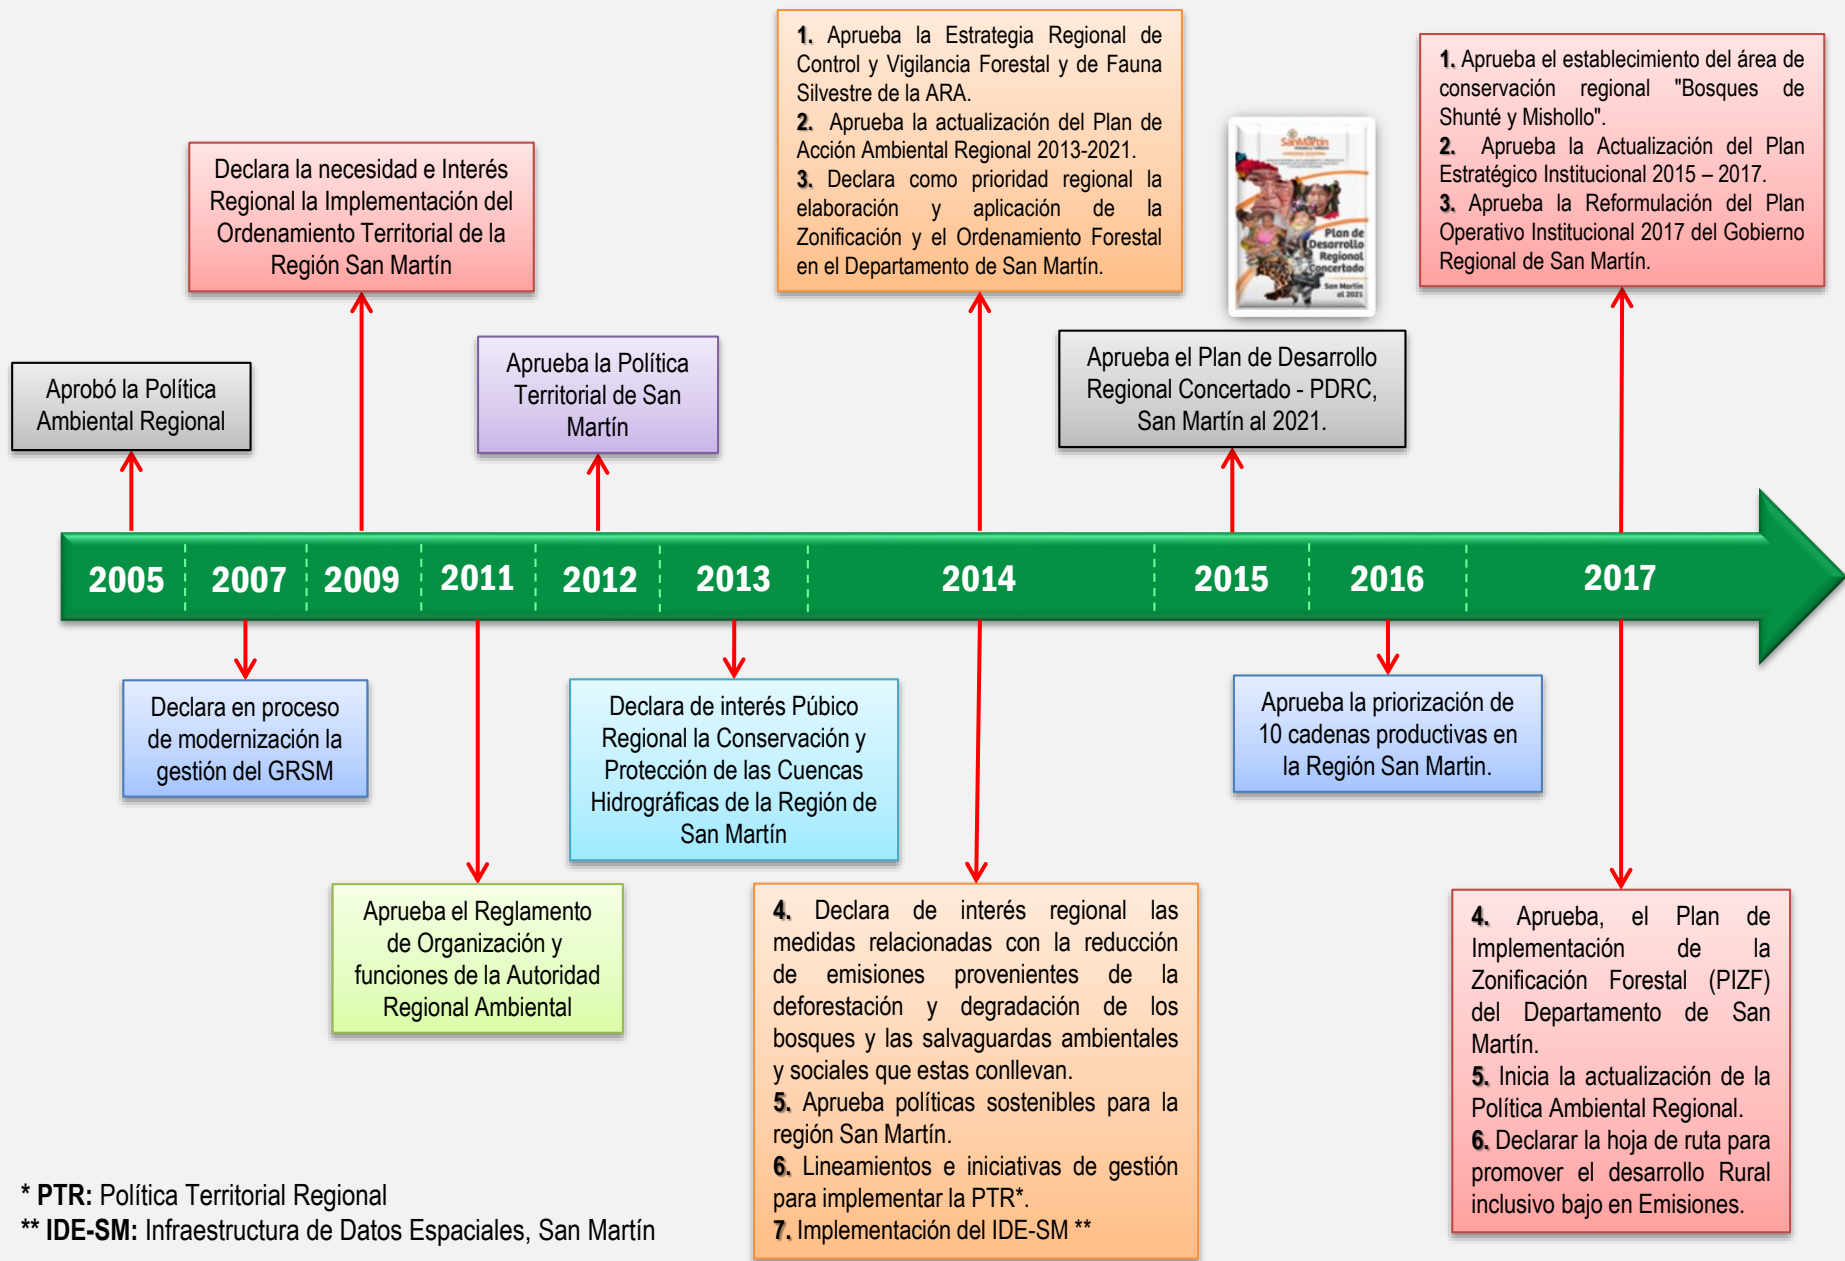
Aprobó la Política Ambiental Regional

Declara la necesidad e Interés Regional la Implementación del Ordenamiento Territorial de la Región San Martín

Aprueba la Política Territorial de San Martín

1. Aprueba la Estrategia Regional de Control y Vigilancia Forestal y de Fauna Silvestre de la ARA.
2. Aprueba la actualización del Plan de Acción Ambiental Regional 2013-2021.
3. Declara como prioridad regional la elaboración y aplicación de la Zonificación y el Ordenamiento Forestal en el Departamento de San Martín.

SanMartín
Plan de Desarrollo Regional Concertado
San Martín al 2021

Aprueba el Plan de Desarrollo Regional Concertado - PDRC, San Martín al 2021.

1. Aprueba el establecimiento del área de conservación regional "Bosques de Shunté y Mishollo".
2. Aprueba la Actualización del Plan Estratégico Institucional 2015 – 2017.
3. Aprueba la Reformulación del Plan Operativo Institucional 2017 del Gobierno Regional de San Martín.

2005 | 2007 | 2009 | 2011 | 2012 | 2013 | 2014 | 2015 | 2016 | 2017

Declara en proceso de modernización la gestión del GRSM

Declara de interés Púbico Regional la Conservación y Protección de las Cuencas Hidrográficas de la Región de San Martín

Aprueba la priorización de 10 cadenas productivas en la Región San Martin.

Aprueba el Reglamento de Organización y funciones de la Autoridad Regional Ambiental

4. Declara de interés regional las medidas relacionadas con la reducción de emisiones provenientes de la deforestación y degradación de los bosques y las salvaguardas ambientales y sociales que estas conllevan.
5. Aprueba políticas sostenibles para la región San Martín.
6. Lineamientos e iniciativas de gestión para implementar la PTR*.
7. Implementación del IDE-SM **

4. Aprueba, el Plan de Implementación de la Zonificación Forestal (PIZF) del Departamento de San Martín.
5. Inicia la actualización de la Política Ambiental Regional.
6. Declarar la hoja de ruta para promover el desarrollo Rural inclusivo bajo en Emisiones.

* PTR: Política Territorial Regional
** IDE-SM: Infraestructura de Datos Espaciales, San Martín